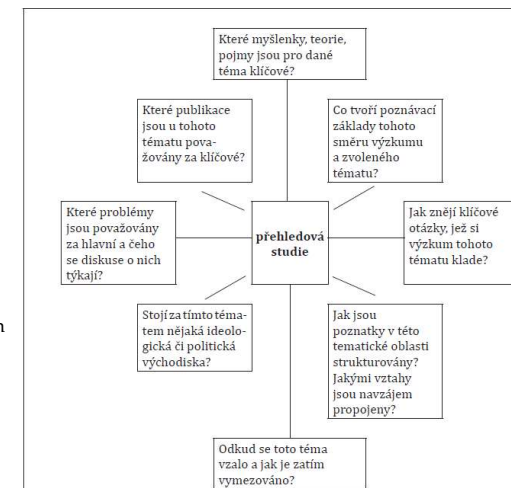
Které myšlenky, teorie, pojmy jsou pro dané téma klíčové?

Které publikace jsou u tohoto tématu považovány za klíčové?

Co tvoří poznávací základy tohoto směru výzkumu a zvoleného tématu?

Které problémy jsou považovány za hlavní a čeho se diskuse o nich týkají?

přehledová studie

Jak znějí klíčové otázky, jež si výzkum tohoto tématu klade?

Stojí za tímto tématem nějaká ideologická či politická východiska?

Jak jsou poznatky v této tematické oblasti strukturovány? Jakými vztahy jsou navzájem propojeny?

Odkud se toto téma vzalo a jak je zatím vymezováno?